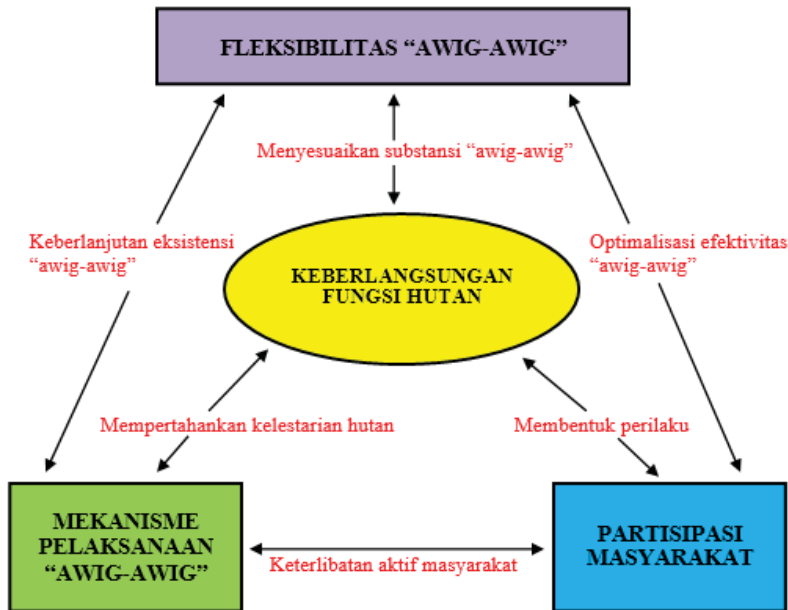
FLEKSIBILITAS “AWIG-AWIG”

Menyesuaikan substansi “awig-awig”

Keberlanjutan eksistensi “awig-awig”

Optimalisasi efektivitas “awig-awig”

KEBERLANGSUNGAN FUNGSI HUTAN

Mempertahankan kelestarian hutan

Membentuk perilaku

MEKANISME PELAKSANAAN “AWIG-AWIG”

Keterlibatan aktif masyarakat

PARTISIPASI MASYARAKAT